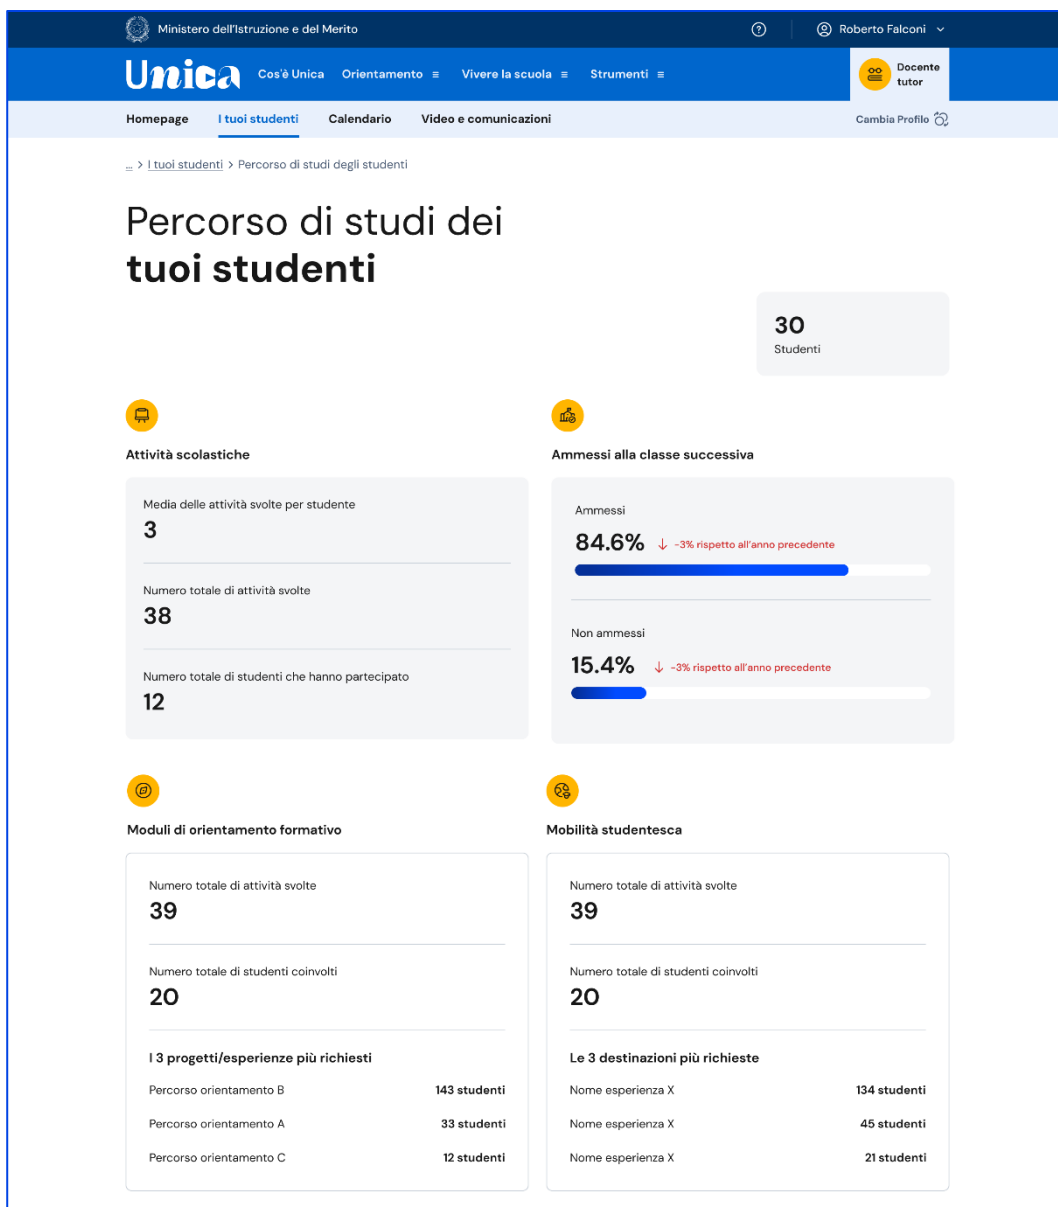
Ministero dell'Istruzione e del Merito

?

Roberto Falconi

Unica

Cos'è Unica

Orientamento ≡

Vivere la scuola ≡

Strumenti ≡

Docente tutor

Homepage

I tuoi studenti

Calendario

Video e comunicazioni

Cambia Profilo

... > I tuoi studenti > Percorso di studi degli studenti

Percorso di studi dei **tuoi studenti**

30
Studenti

Attività scolastiche

Media delle attività svolte per studente
3

Numero totale di attività svolte
38

Numero totale di studenti che hanno partecipato
12

Ammessi alla classe successiva

Ammessi
84.6% ↓ -3% rispetto all'anno precedente

Non ammessi
15.4% ↓ -3% rispetto all'anno precedente

Moduli di orientamento formativo

Numero totale di attività svolte
39

Numero totale di studenti coinvolti
20

I 3 progetti/esperienze più richiesti

| | |
|---|---|
| Percorso orientamento B | 143 studenti |
| Percorso orientamento A | 33 studenti |
| Percorso orientamento C | 12 studenti |

Mobilità studentesca

Numero totale di attività svolte
39

Numero totale di studenti coinvolti
20

Le 3 destinazioni più richieste

| | |
|---|---|
| Nome esperienza X | 134 studenti |
| Nome esperienza X | 45 studenti |
| Nome esperienza X | 21 studenti |